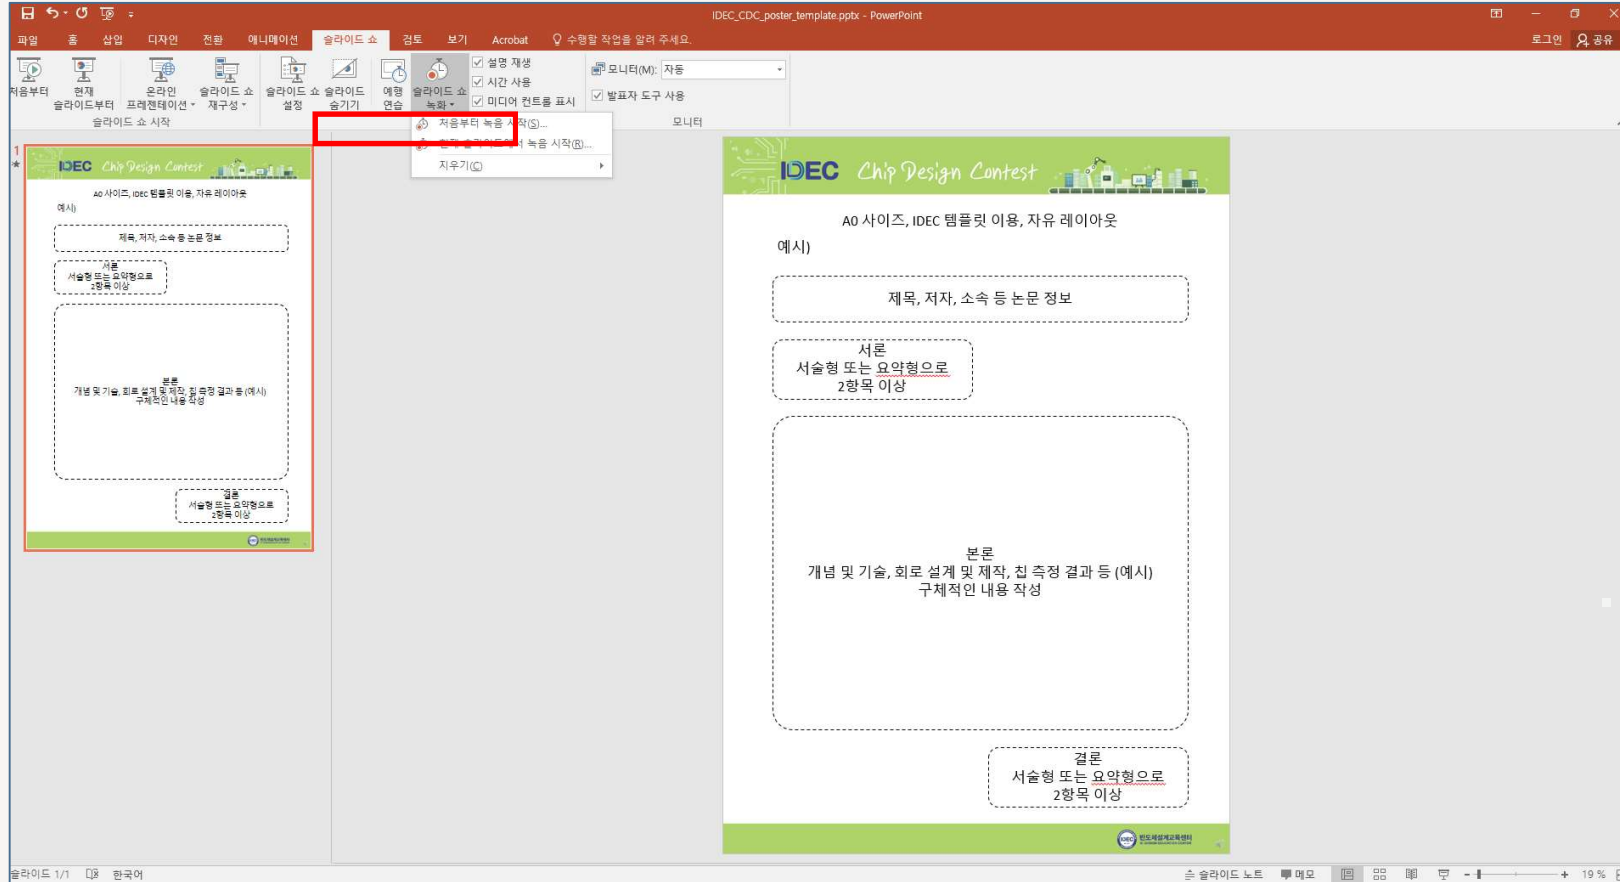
IDEC_CDC_poster_template.pptx - PowerPoint

파일 홈 삽입 디자인 전환 애니메이션 슬라이드 쇼 검토 보기 Acrobat 수행할 작업을 알려 주세요.

로그인 공유

처음부터 현재 슬라이드부터 온라인 프레젠테이션 슬라이드 쇼 재구성 슬라이드 쇼 설정 슬라이드 숨기기 예행 연습 슬라이드 쇼 녹화 설명 재생 시간 사용 미디어 컨트롤 표시 모니터(M): 자동 발표자 도구 사용

슬라이드 쇼 시작 모니터

처음부터 녹음 시작(S)...
현재 슬라이드에서 녹음 시작(R)...
지우기(C)

1

IDEC Chip Design Contest

A0 사이즈, IDEC 템플릿 이용, 자유 레이아웃

예시)

제목, 저자, 소속 등 논문 정보

서론
서술형 또는 요약형으로
2항목 이상

본론
개념 및 기술, 회로 설계 및 제작, 칩 측정 결과 등 (예시)
구체적인 내용 작성

결론
서술형 또는 요약형으로
2항목 이상

반도체설계교육센터

슬라이드 1/1 한국어 슬라이드 노트 메모 19 %